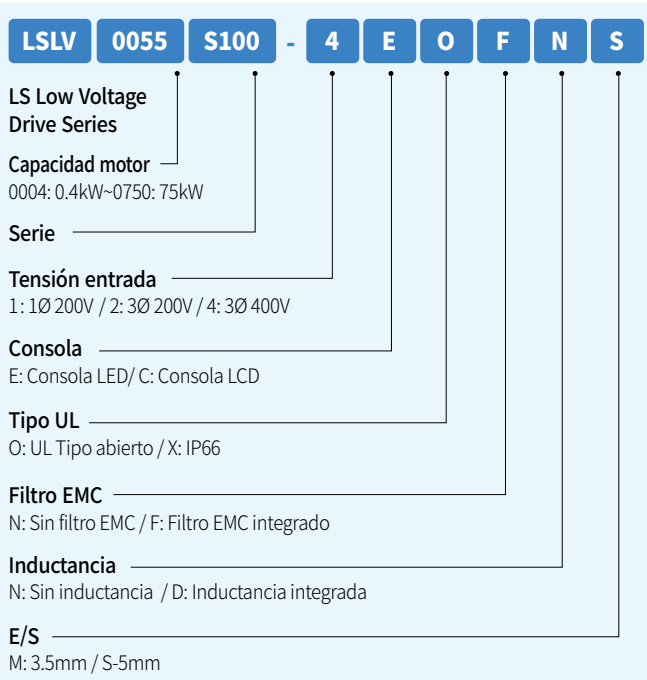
LSLV 0055 S100 - 4 E O F N S

LS Low Voltage Drive Series

Capacidad motor
0004: 0.4kW~0750: 75kW

Serie

Tensión entrada
1: 1Ø 200V / 2: 3Ø 200V / 4: 3Ø 400V

Consola
E: Consola LED/ C: Consola LCD

Tipo UL
O: UL Tipo abierto / X: IP66

Filtro EMC
N: Sin filtro EMC / F: Filtro EMC integrado

Inductancia
N: Sin inductancia / D: Inductancia integrada

E/S
M: 3.5mm / S-5mm